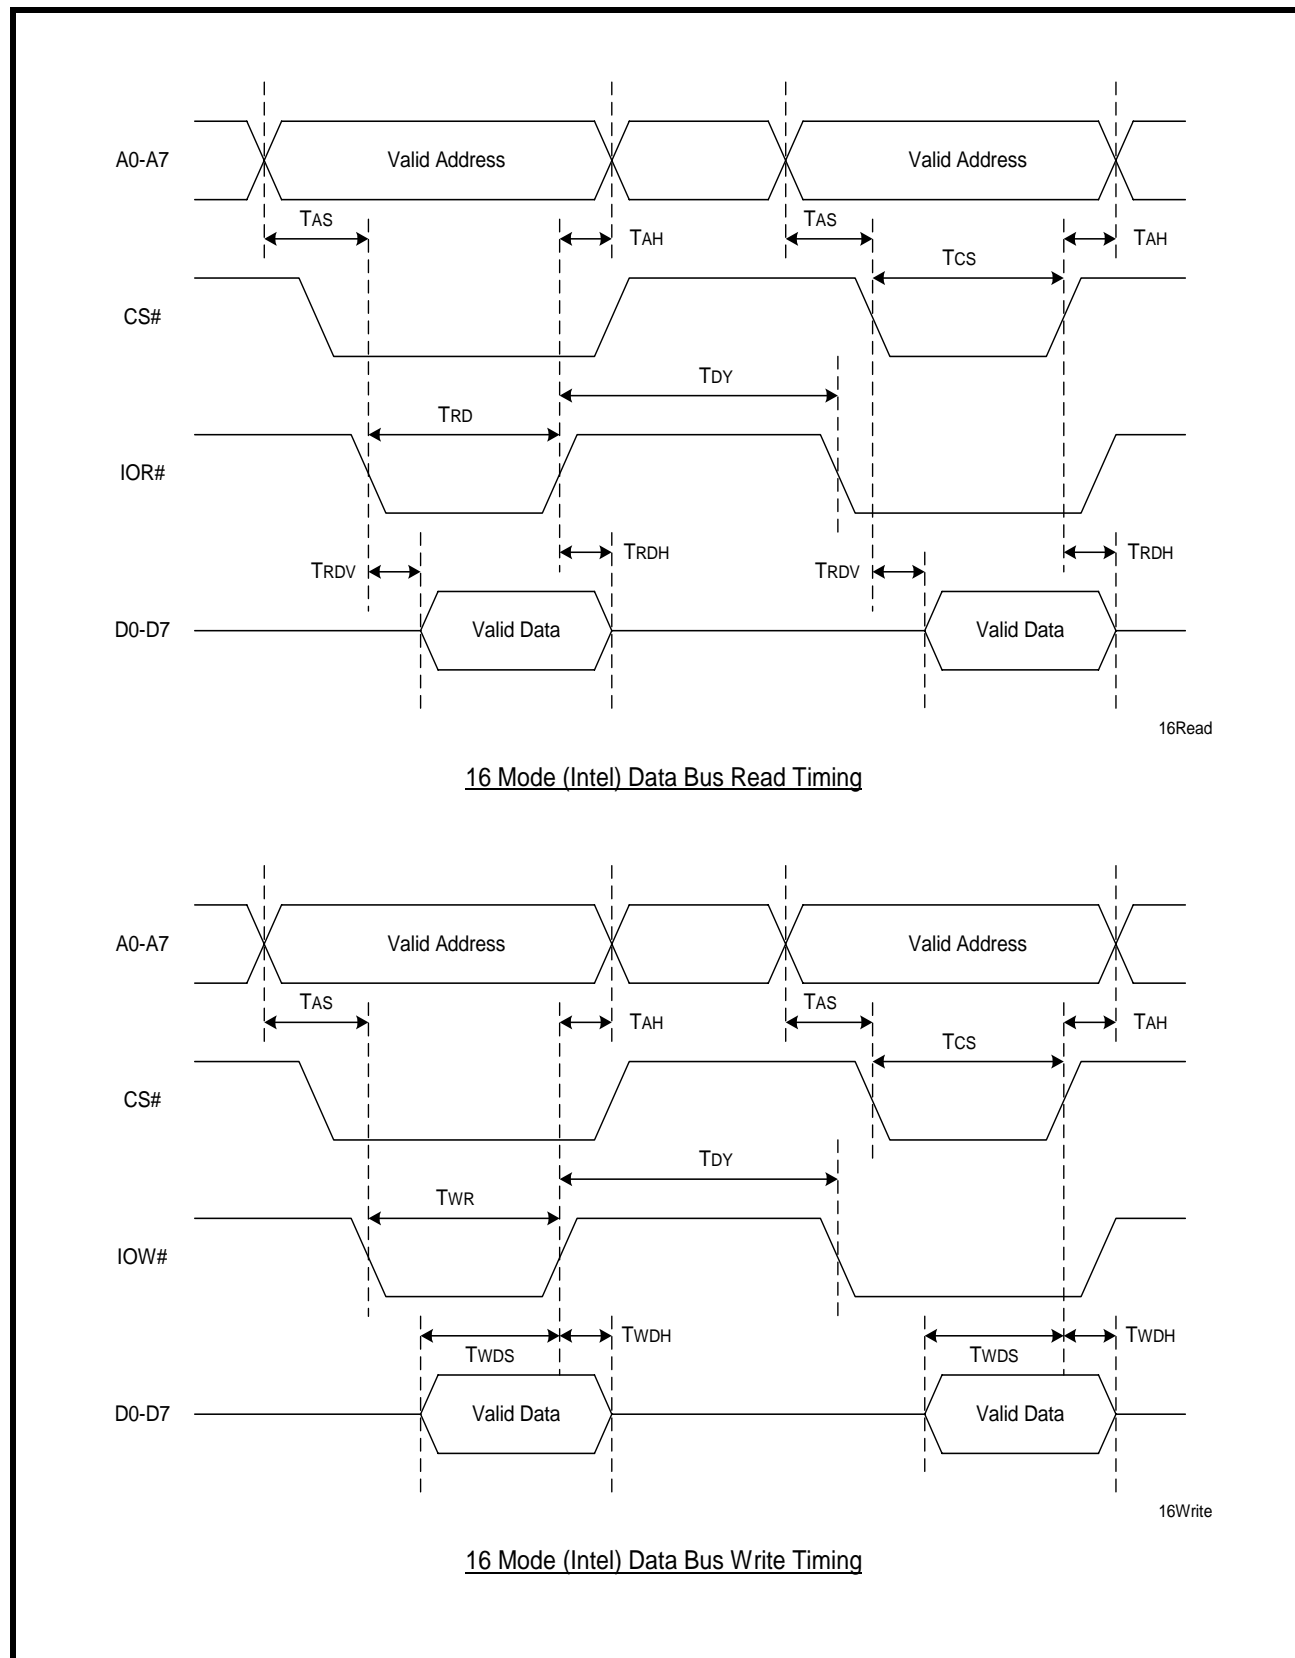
A0-A7

Valid Address

Valid Address

TAS

TAH

TAS

TCS

TAH

CS#

TDY

TRD

IOR#

TRDH

TRDV

TRDV

TRDH

D0-D7

Valid Data

Valid Data

16Read

16 Mode (Intel) Data Bus Read Timing

A0-A7

Valid Address

Valid Address

TAS

TAH

TAS

TCS

TAH

CS#

TDY

TWR

IOW#

TWDH

TWDH

TWDS

TWDS

D0-D7

Valid Data

Valid Data

16Write

16 Mode (Intel) Data Bus Write Timing